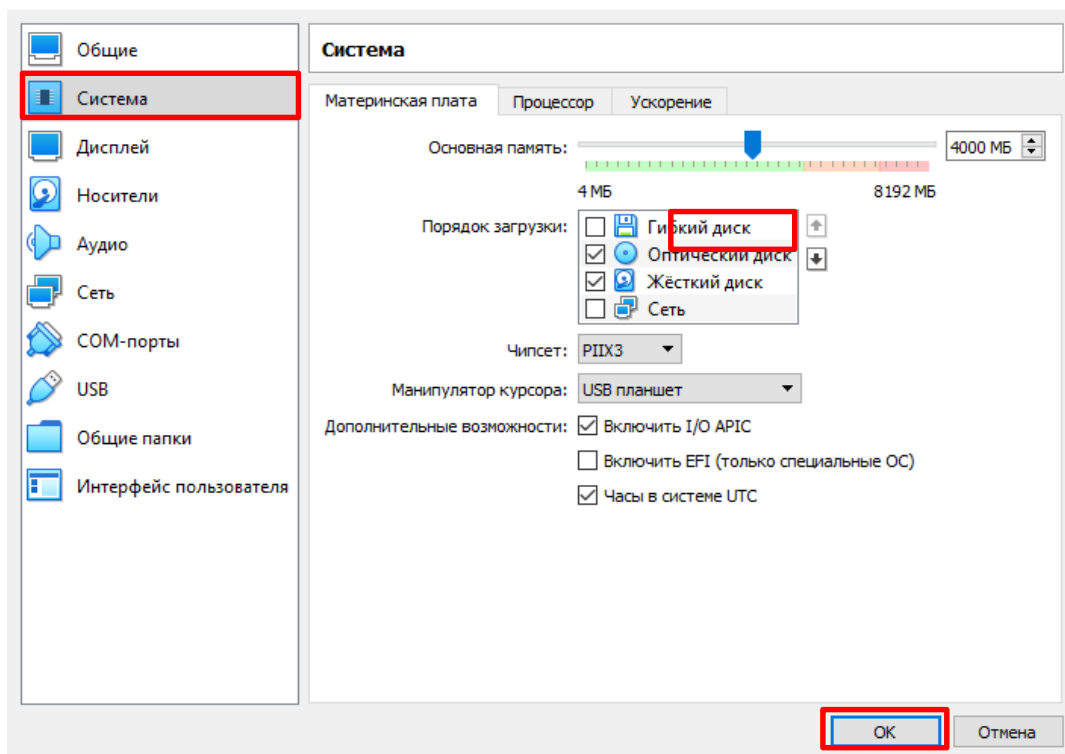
Общие
Система
Дисплей
Носители
Аудио
Сеть
COM-порты
USB
Общие папки
Интерфейс пользователя

Система

Материнская плата | Процессор | Ускорение

Основная память: 4000 МБ
4 МБ 8192 МБ

Порядок загрузки:
Гибкий диск
Оптический диск
Жёсткий диск
Сеть

Чипсет: PIIX3
Манипулятор курсора: USB планшет
Дополнительные возможности: Включить I/O APIC
Включить EFI (только специальные ОС)
Часы в системе UTC

OK Отмена